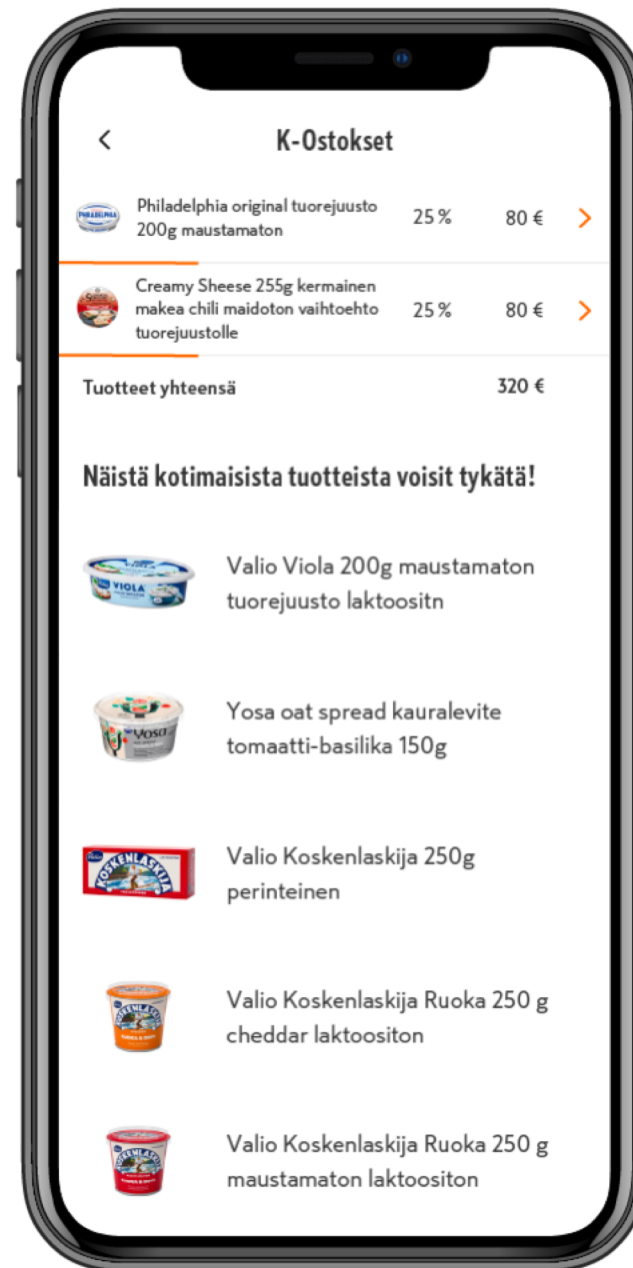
K-Ostokset

Philadelphia original tuorejuusto 200g maustamaton 25 % 80 €

Creamy Sheese 255g kermainen makea chili maidoton vaihtoehto tuorejuustolle 25 % 80 €

Tuotteet yhteensä 320 €

Näistä kotimaisista tuotteista voisit tykätä!

Valio Viola 200g maustamaton tuorejuusto laktoositn

Yosa oat spread kauralevite tomaatti-basilika 150g

Valio Koskenlaskija 250g perinteinen

Valio Koskenlaskija Ruoka 250 g cheddar laktoositon

Valio Koskenlaskija Ruoka 250 g maustamaton laktoositon